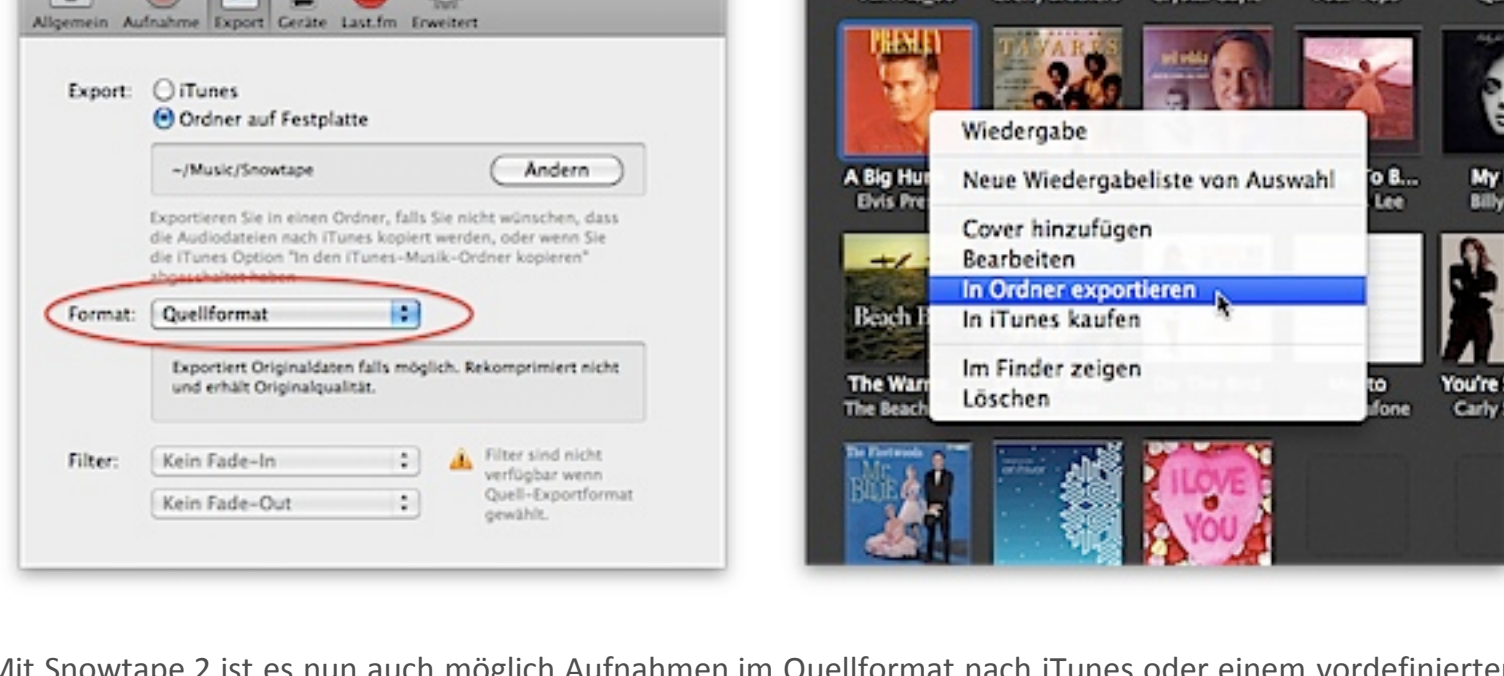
Allgemein Aufnahme Export Geräte Last.fm Erweitert

Export: iTunes
Ordner auf Festplatte

~/Music/Snowtape Ändern

Exportieren Sie in einen Ordner, falls Sie nicht wünschen, dass die Audiodateien nach iTunes kopiert werden, oder wenn Sie die iTunes Option "In den iTunes-Musik-Ordner kopieren" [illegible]

Format: Quellformat

Exportiert Originaldaten falls möglich. Rekomprimiert nicht und erhält Originalqualität.

Filter: Kein Fade-In
Kein Fade-Out

Filter sind nicht verfügbar wenn Quell-Exportformat gewählt.

PRESLEY
TAVARES

A Big Hu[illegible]
Elvis Pre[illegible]

Wiedergabe
Neue Wiedergabeliste von Auswahl
Cover hinzufügen
Bearbeiten
In Ordner exportieren
In iTunes kaufen
Im Finder zeigen
Löschen

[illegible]o B...
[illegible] Lee

My
Billy

Beach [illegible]

The Warr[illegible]
The Beach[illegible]

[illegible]to
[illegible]fone

You're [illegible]
Carly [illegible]

Mr. Blue
I LOVE YOU

Mit Snowtape 2 ist es nun auch möglich Aufnahmen im Quellformat nach iTunes oder einem vordefinierten